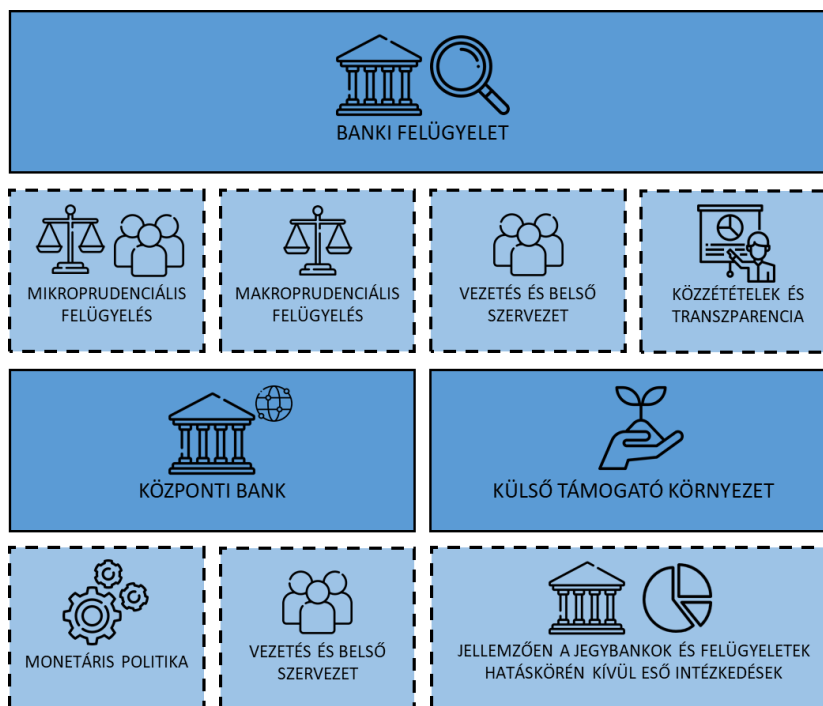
BANKI FELÜGYELET

MIKROPRUDENCIÁLIS FELÜGYELÉS

MAKROPRUDENCIÁLIS FELÜGYELÉS

VEZETÉS ÉS BELSŐ SZERVEZET

KÖZZÉTÉTELEK ÉS TRANSZPARENCIA

KÖZPONTI BANK

KÜLSŐ TÁMOGATÓ KÖRNYEZET

MONETÁRIS POLITIKA

VEZETÉS ÉS BELSŐ SZERVEZET

JELLEMZŐEN A JEGYBANKOK ÉS FELÜGYELETEK HATÁSKÖRÉN KÍVÜL ESŐ INTÉZKEDÉSEK